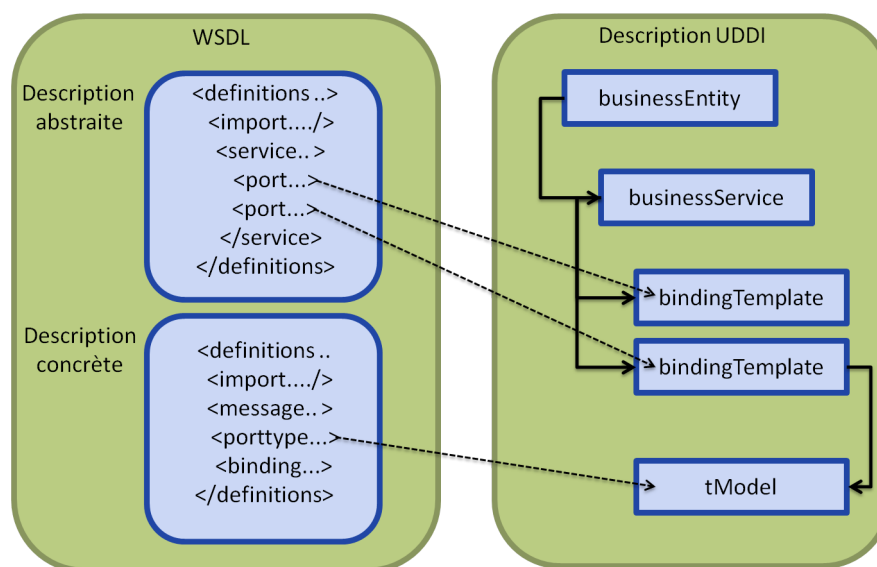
WSDL

Description abstraite

<definitions ..>
<import..../>
<service.. >
<port...>
<port...>
</service>
</definitions>

Description concrète

<definitions ..
<import..../>
<message.. >
<porttype...>
<binding...>
</definitions>

Description UDDI

businessEntity

businessService

bindingTemplate

bindingTemplate

tModel